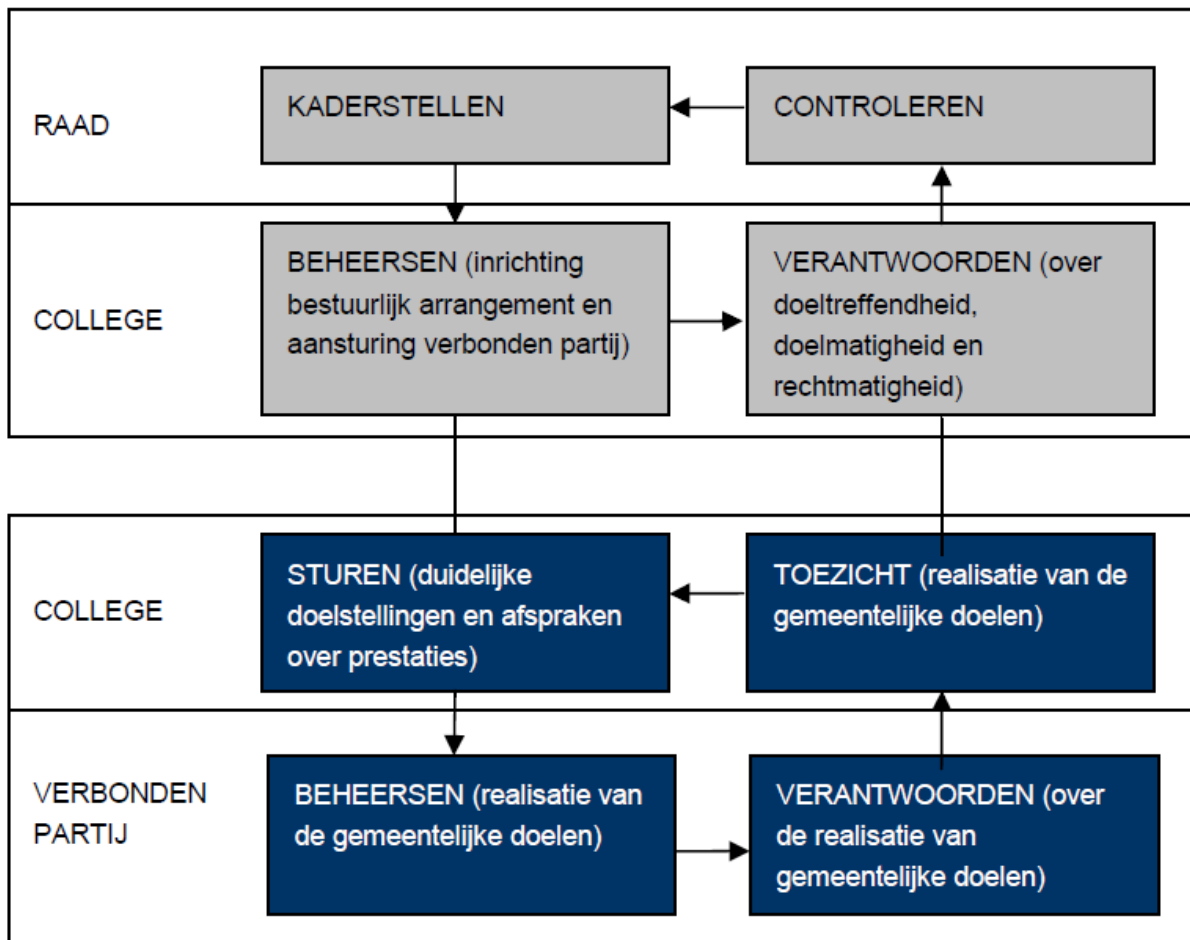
RAAD

KADERSTELLEN

CONTROLEREN

COLLEGE

BEHEERSEN (inrichting bestuurlijk arrangement en aansturing verbonden partij)

VERANTWOORDEN (over doeltreffendheid, doelmatigheid en rechtmatigheid)

COLLEGE

STUREN (duidelijke doelstellingen en afspraken over prestaties)

TOEZICHT (realisatie van de gemeentelijke doelen)

VERBONDEN PARTIJ

BEHEERSEN (realisatie van de gemeentelijke doelen)

VERANTWOORDEN (over de realisatie van gemeentelijke doelen)